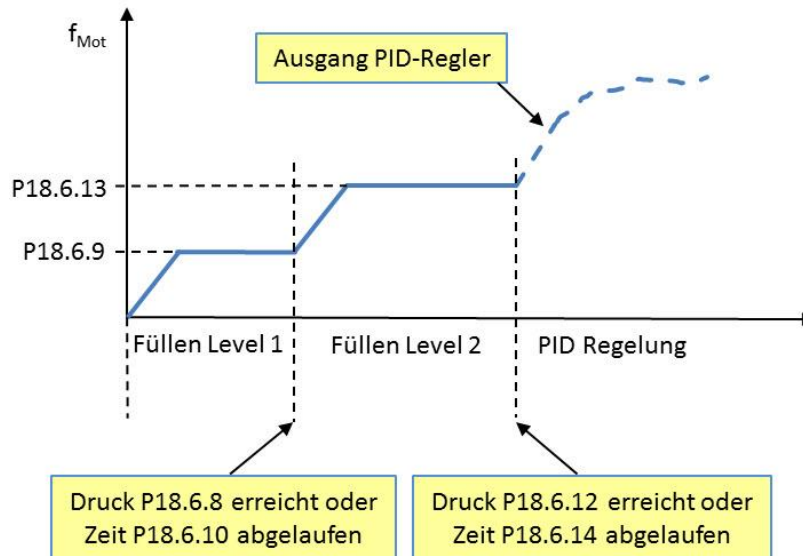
$f_{Mot}$

Ausgang PID-Regler

P18.6.13

P18.6.9

Füllen Level 1

Füllen Level 2

PID Regelung

Druck P18.6.8 erreicht oder Zeit P18.6.10 abgelaufen

Druck P18.6.12 erreicht oder Zeit P18.6.14 abgelaufen